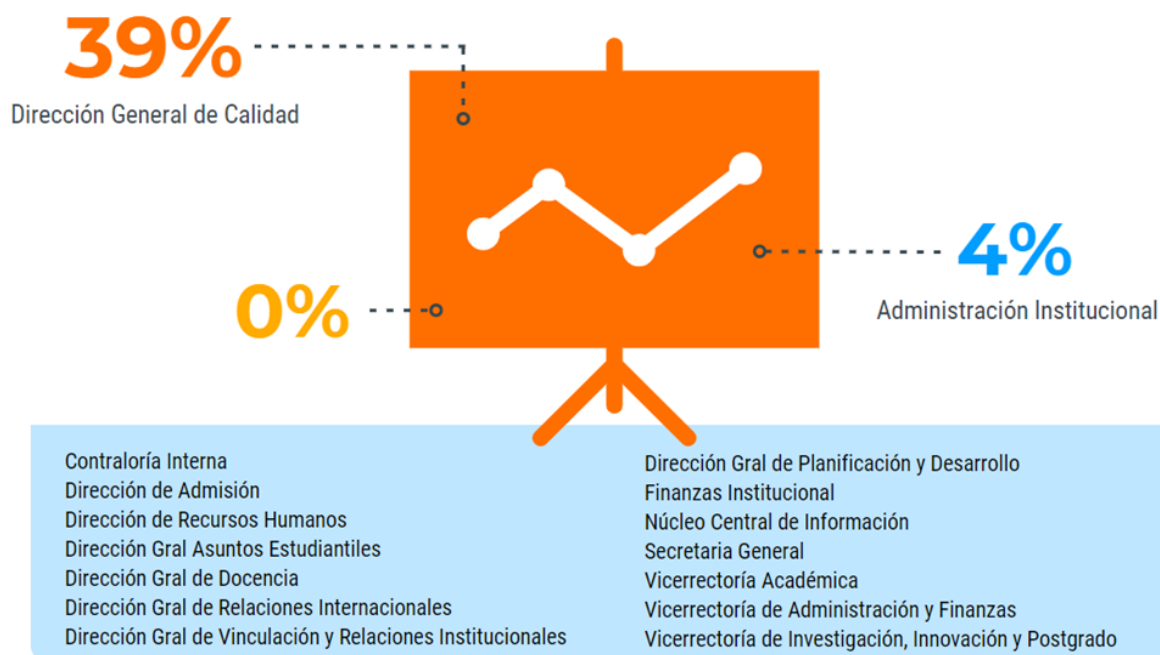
39%
Dirección General de Calidad

4%
Administración Institucional

0%

Contraloría Interna
Dirección de Admisión
Dirección de Recursos Humanos
Dirección Gral Asuntos Estudiantiles
Dirección Gral de Docencia
Dirección Gral de Relaciones Internacionales
Dirección Gral de Vinculación y Relaciones Institucionales

Dirección Gral de Planificación y Desarrollo
Finanzas Institucional
Núcleo Central de Información
Secretaria General
Vicerrectoría Académica
Vicerrectoría de Administración y Finanzas
Vicerrectoría de Investigación, Innovación y Postgrado